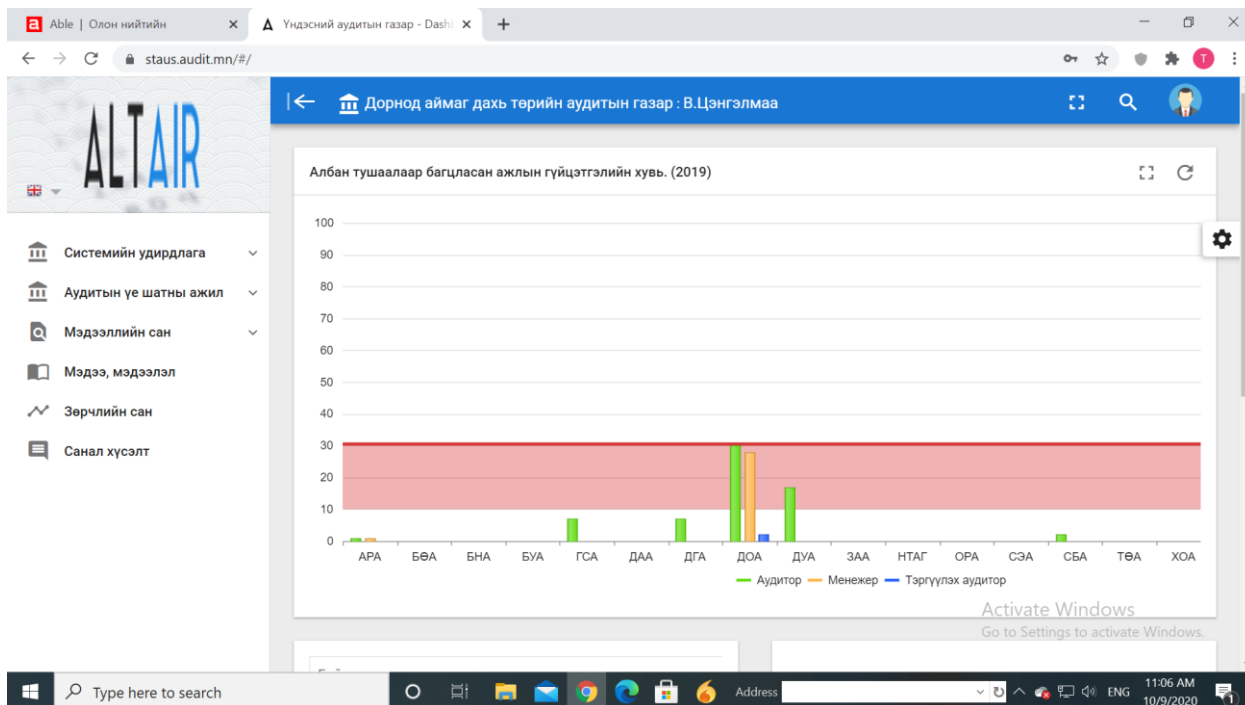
Able | Олон нийтийн
Үндэсний аудитын газар - Dashl
staus.audit.mn/#/

ALTAIR

Дорнод аймаг дахь төрийн аудитын газар : В.Цэнгэлмаа

Системийн удирдлага
Аудитын үе шатны ажил
Мэдээллийн сан
Мэдээ, мэдээлэл
Зөрчлийн сан
Санал хүсэлт

Албан тушаалаар багцласан ажлын гүйцэтгэлийн хувь. (2019)

100
90
80
70
60
50
40
30
20
10
0

АРА БӨА БНА БУА ГСА ДАА ДГА ДОА ДУА ЗАА НТАГ ОРА СЭА СБА ТӨА ХОА

Аудитор Менежер Тэргүүлэх аудитор

Activate Windows
Go to Settings to activate Windows.

Type here to search
Address
ENG
11:06 AM
10/9/2020